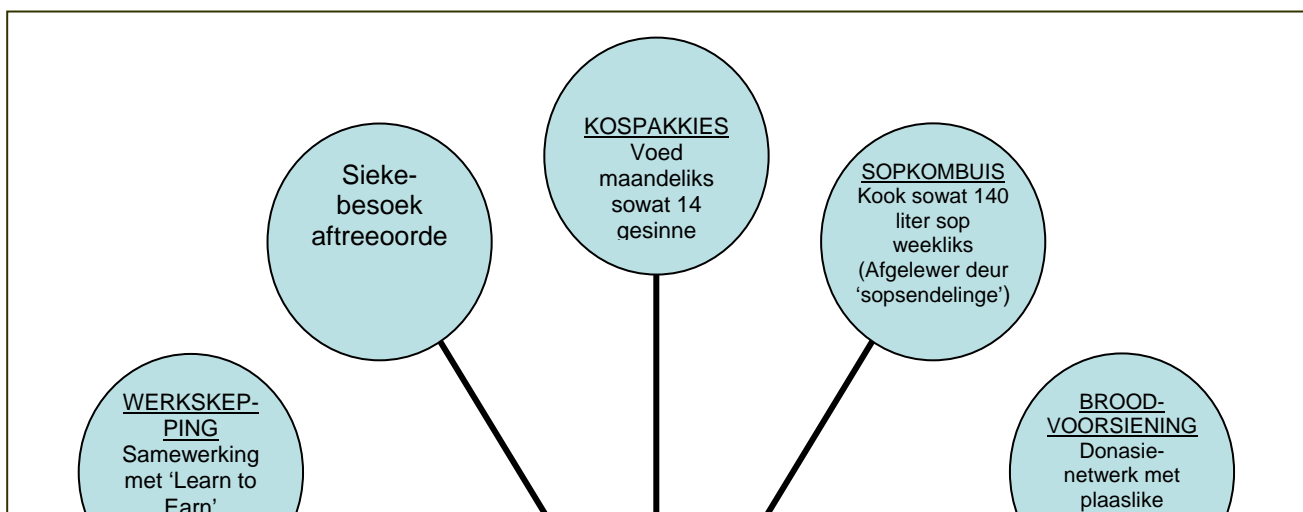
KOSPAKKIES
Voed maandeliks sowat 14 gesinne

Siekebesoek aftreeoorde

SOPKOMBUIS
Kook sowat 140 liter sop weekliks (Afgelewer deur 'sopsendelinge')

WERKSKEPPING
Samewerking met 'Learn to Earn'

BROODVOORSIENING
Donasienetwerk met plaaslike